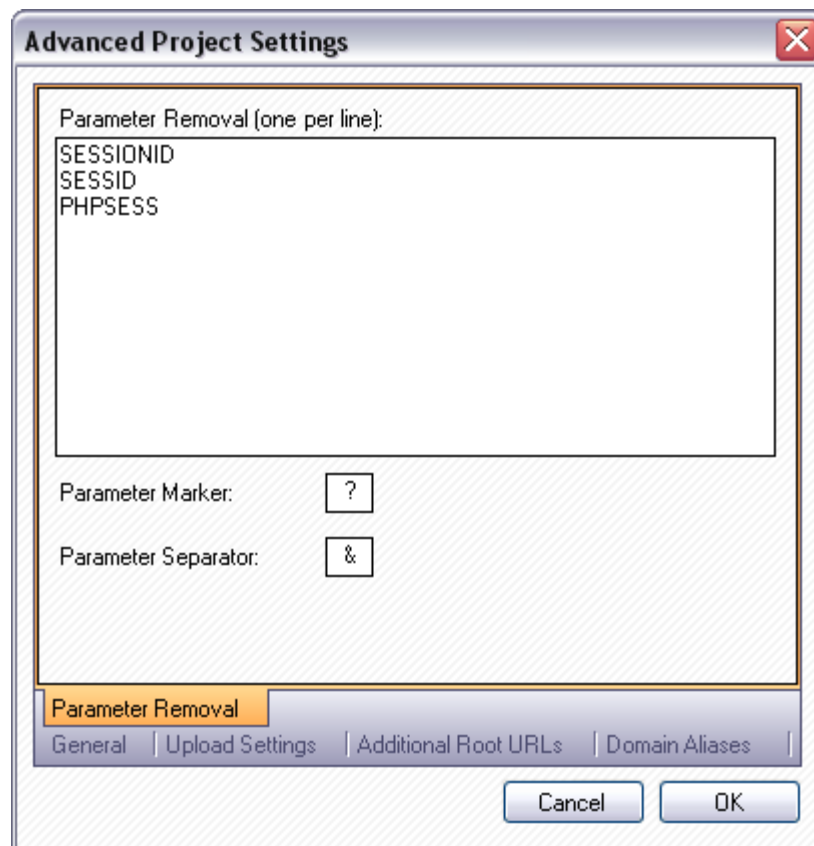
Advanced Project Settings

Parameter Removal (one per line):

SESSIONID
SESSID
PHPSESS

Parameter Marker: ?

Parameter Separator: &

Parameter Removal

General | Upload Settings | Additional Root URLs | Domain Aliases |

Cancel OK